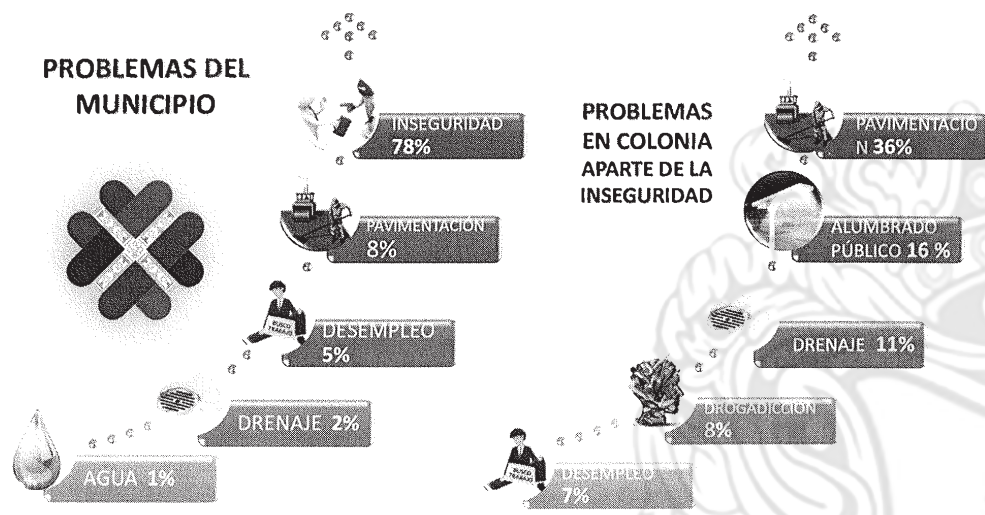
PROBLEMAS DEL MUNICIPIO

INSEGURIDAD 78%

PAVIMENTACIÓN 8%

BUSCO TRABAJO

DESEMPLEO 5%

DRENAJE 2%

AGUA 1%

PROBLEMAS EN COLONIA APARTE DE LA INSEGURIDAD

PAVIMENTACIO N 36%

ALUMBRADO PÚBLICO 16 %

DRENAJE 11%

DROGADICCIÓN 8%

BUSCO TRABAJO

DESEMPLEO 7%